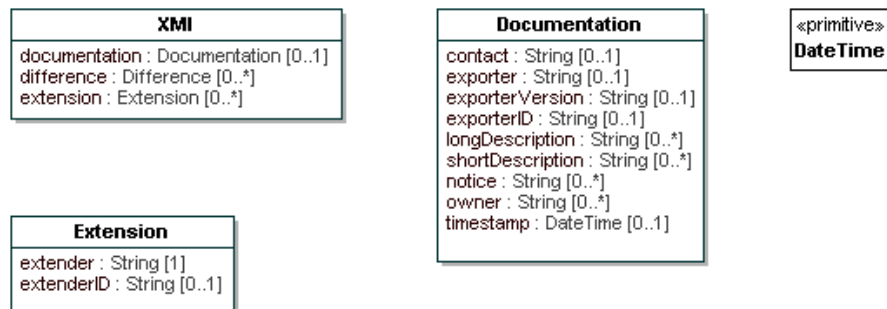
XMI

documentation : Documentation [0..1]
difference : Difference [0..*]
extension : Extension [0..*]

Documentation

contact : String [0..1]
exporter : String [0..1]
exporterVersion : String [0..1]
exporterID : String [0..1]
longDescription : String [0..*]
shortDescription : String [0..*]
notice : String [0..*]
owner : String [0..*]
timestamp : DateTime [0..1]

«primitive»
DateTime

Extension

extender : String [1]
extenderID : String [0..1]